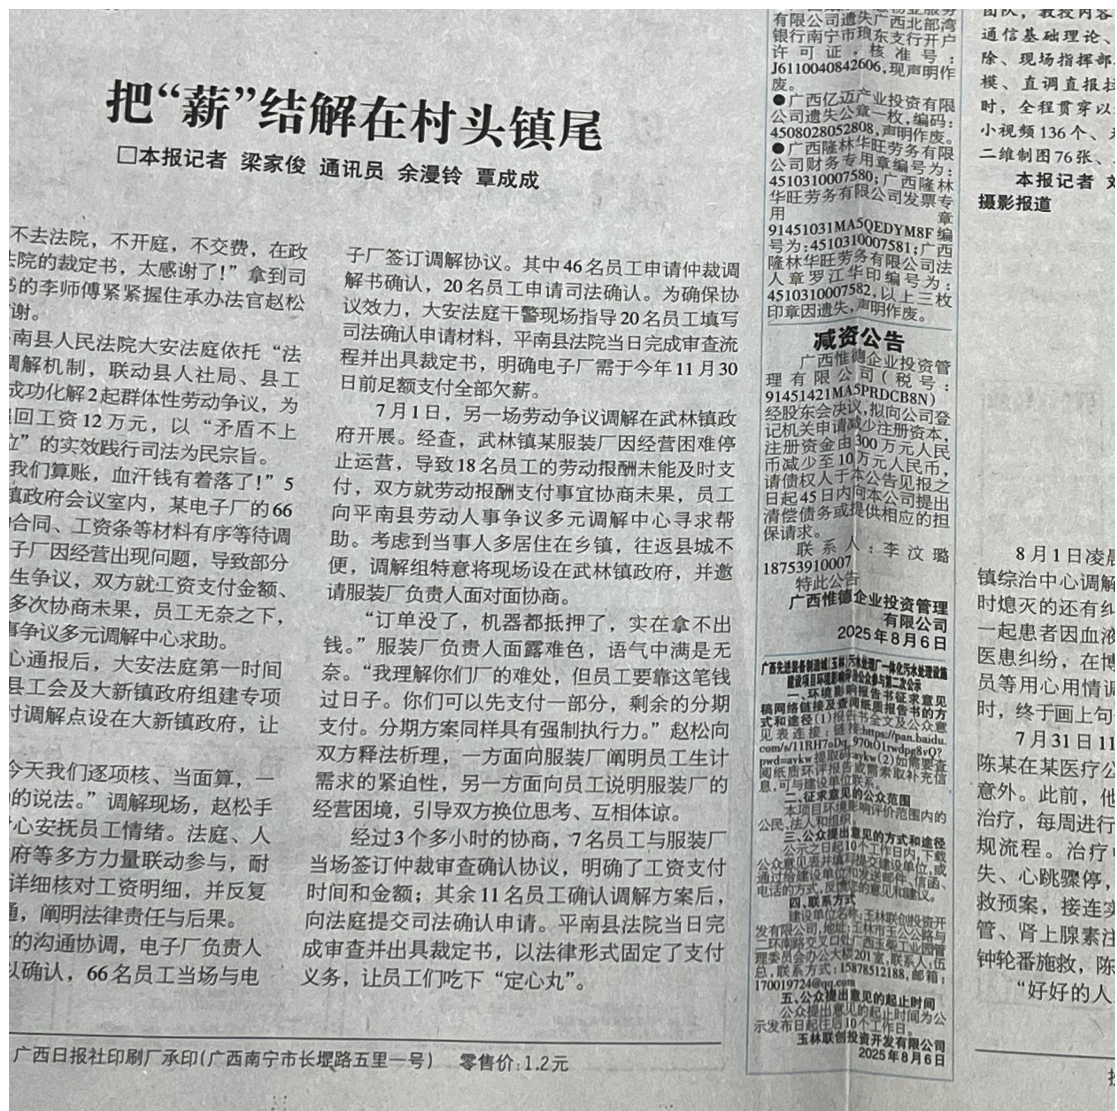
把“薪”结解在村头镇尾

□本报记者 梁家俊 通讯员 余漫铃 覃成成

不去法院，不开庭，不交费，在政法院的裁定书，太感谢了！”拿到司的李师傅紧紧握住承办法官赵松谢。

南县人民法院大安法庭依托“法调解机制，联动县人社局、县工成功化解2起群体性劳动争议，为回工资12万元，以“矛盾不上”的实效践行司法为民宗旨。

我们算账，血汗钱有着落了！”5镇政府会议室内，某电子厂的66合同、工资条等材料有序等待调子厂因经营出现问题，导致部分生争议，双方就工资支付金额、多次协商未果，员工无奈之下，事争议多元调解中心求助。

心通报后，大安法庭第一时间县工会及大新镇政府组建专项付调解点设在大新镇政府，让

今天我们逐项核、当面算，一的说法。”调解现场，赵松手心安抚员工情绪。法庭、人府等多方力量联动参与，耐详细核对工资明细，并反复通，阐明法律责任与后果。

的沟通协调，电子厂负责人以确认，66名员工当场与电子厂签订调解协议。其中46名员工申请仲裁调解书确认，20名员工申请司法确认。为确保协议效力，大安法庭干警现场指导20名员工填写司法确认申请材料，平南县法院当日完成审查流程并出具裁定书，明确电子厂需于今年11月30日前足额支付全部欠薪。

7月1日，另一场劳动争议调解在武林镇政府开展。经查，武林镇某服装厂因经营困难停止运营，导致18名员工的劳动报酬未能及时支付，双方就劳动报酬支付事宜协商未果，员工向平南县劳动人事争议多元调解中心寻求帮助。考虑到当事人多居住在乡镇，往返县城不便，调解组特意将现场设在武林镇政府，并邀请服装厂负责人面对面协商。

“订单没了，机器都抵押了，实在拿不出钱。”服装厂负责人面露难色，语气中满是无奈。“我理解你们厂的难处，但员工要靠这笔钱过日子。你们可以先支付一部分，剩余的分期支付。分期方案同样具有强制执行力。”赵松向双方释法析理，一方面向服装厂阐明员工生计需求的紧迫性，另一方面向员工说明服装厂的经营困境，引导双方换位思考、互相体谅。

经过3个多小时的协商，7名员工与服装厂当场签订仲裁审查确认协议，明确了工资支付时间和金额；其余11名员工确认调解方案后，向法庭提交司法确认申请。平南县法院当日完成审查并出具裁定书，以法律形式固定了支付义务，让员工们吃下“定心丸”。

有限公司遗失广西北部湾银行南宁市琅东支行开户许可证，核准号：J6110040842606，现声明作废。
●广西亿迈产业投资有限公司遗失公章一枚，编码：4508028052808，声明作废。
●广西隆林华旺劳务有限公司财务专用章编号为：4510310007580；广西隆林华旺劳务有限公司发票专用章91451031MA5QEDYM8F编号为：4510310007581；广西隆林华旺劳务有限公司法人章罗江华印编号为：4510310007582，以上三枚印章因遗失，声明作废。

减资公告
广西惟德企业投资管理有限公司（税号：91451421MA5PRDCB8N）经股东会决议，拟向公司登记机关申请减少注册资本，注册资金由300万元人民币减少至10万元人民币，请债权人于本公告见报之日起45日内向本公司提出清偿债务或提供相应的担保请求。
联系人：李汶璐 18753910007
特此公告
广西惟德企业投资管理有限公司
2025年8月6日

广西北流县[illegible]
一、环境影响报告书征求意见稿网络链接及查阅纸质报告书的方式和途径 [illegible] https://pan.baidu.com/s/11RH7oDj_970o1rwdpg8vQ? pwd=aykw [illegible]
二、征求意见的公众范围
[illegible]
三、公众提出意见的方式和途径
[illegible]
四、联系方式
建设单位名称：玉林联创投资开发有限公司 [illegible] 电话：15878512188，邮箱：170019724@qq.com
五、公众提出意见的起止时间
公众提出意见的起止时间为公示发布日起工作日10个工作日。
玉林联创投资开发有限公司
2025年8月6日

团队，教授内容
通信基础理论、
除、现场指挥部
模、直调直报
时，全程贯穿以
小视频136个、
二维制图76张、
本报记者 
摄影报道

8月1日凌晨
镇综治中心调解
时熄灭的还有纠
一起患者因血液
医患纠纷，在博
员等用心用情调
时，终于画上句
7月31日11
陈某在某医疗公
意外。此前，他
治疗，每周进行
规流程。治疗中
失、心跳骤停，
救预案，接连实
管、肾上腺素注
钟轮番施救，陈
“好好的人

广西日报社印刷厂承印（广西南宁市长堤路五里一号） 零售价：1.2元